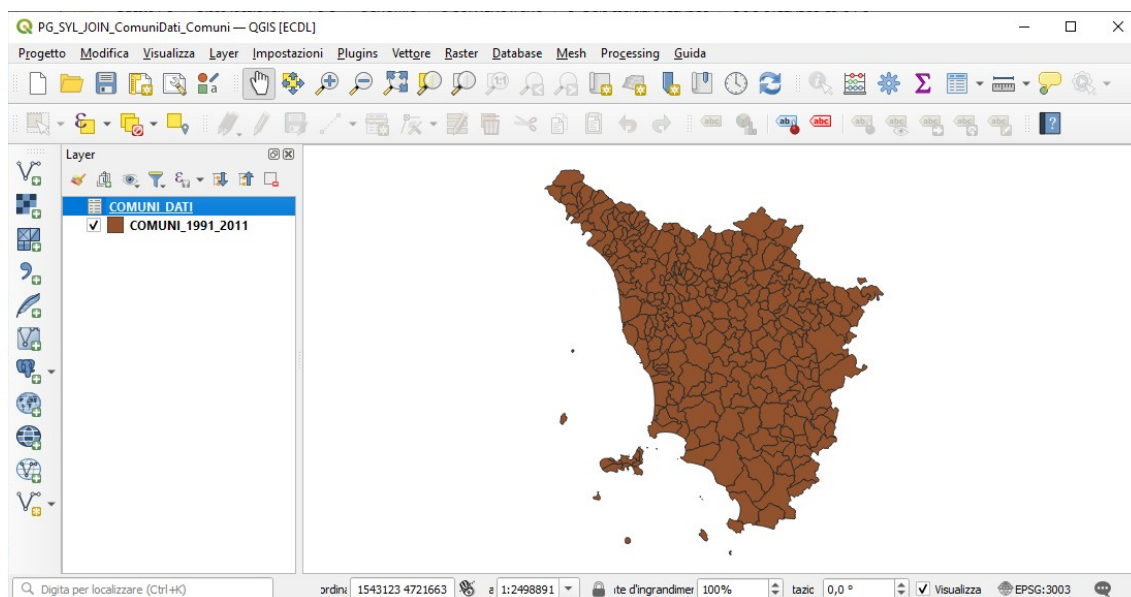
PG_SYL_JOIN_ComuniDati_Comuni — QGIS [ECDL]

Progetto Modifica Visualizza Layer Impostazioni Plugins Vettore Raster Database Mesh Processing Guida

Layer

COMUNI DATI
COMUNI_1991_2011

Digita per localizzare (Ctrl+K)
ordin: 1543123 4721663
a 1:2498891
ite d'ingrandimer 100%
tazic 0,0 °
Visualizza
EPSG:3003